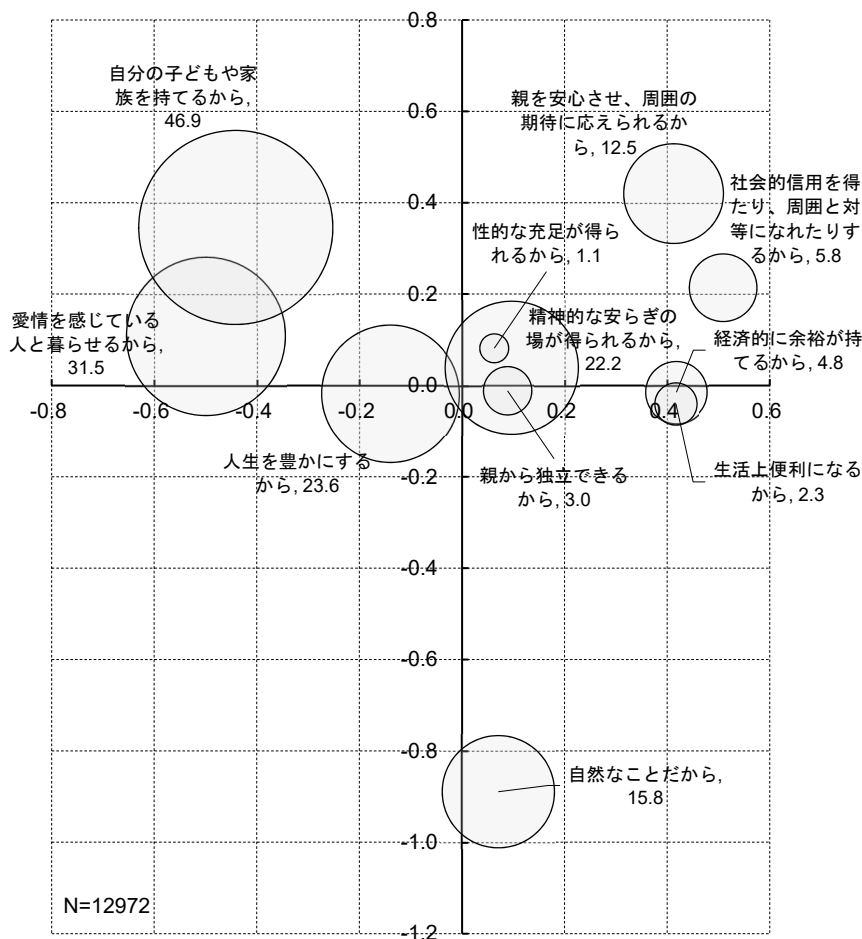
0.8
0.6
0.4
0.2
0.0
-0.2
-0.4
-0.6
-0.8
-1.0
-1.2
-0.8
-0.6
-0.4
-0.2
0.0
0.2
0.4
0.6

自分の子どもや家族を持てるから, 46.9

親を安心させ、周囲の期待に応えられるから, 12.5

社会的信用を得たり、周囲と対等になれたりするから, 5.8

性的な充足が得られるから, 1.1

精神的な安らぎの場が得られるから, 22.2

愛情を感じている人と暮らせるから, 31.5

経済的に余裕が持てるから, 4.8

人生を豊かにするから, 23.6

親から独立できるから, 3.0

生活上便利になるから, 2.3

自然なことだから, 15.8

N=12972